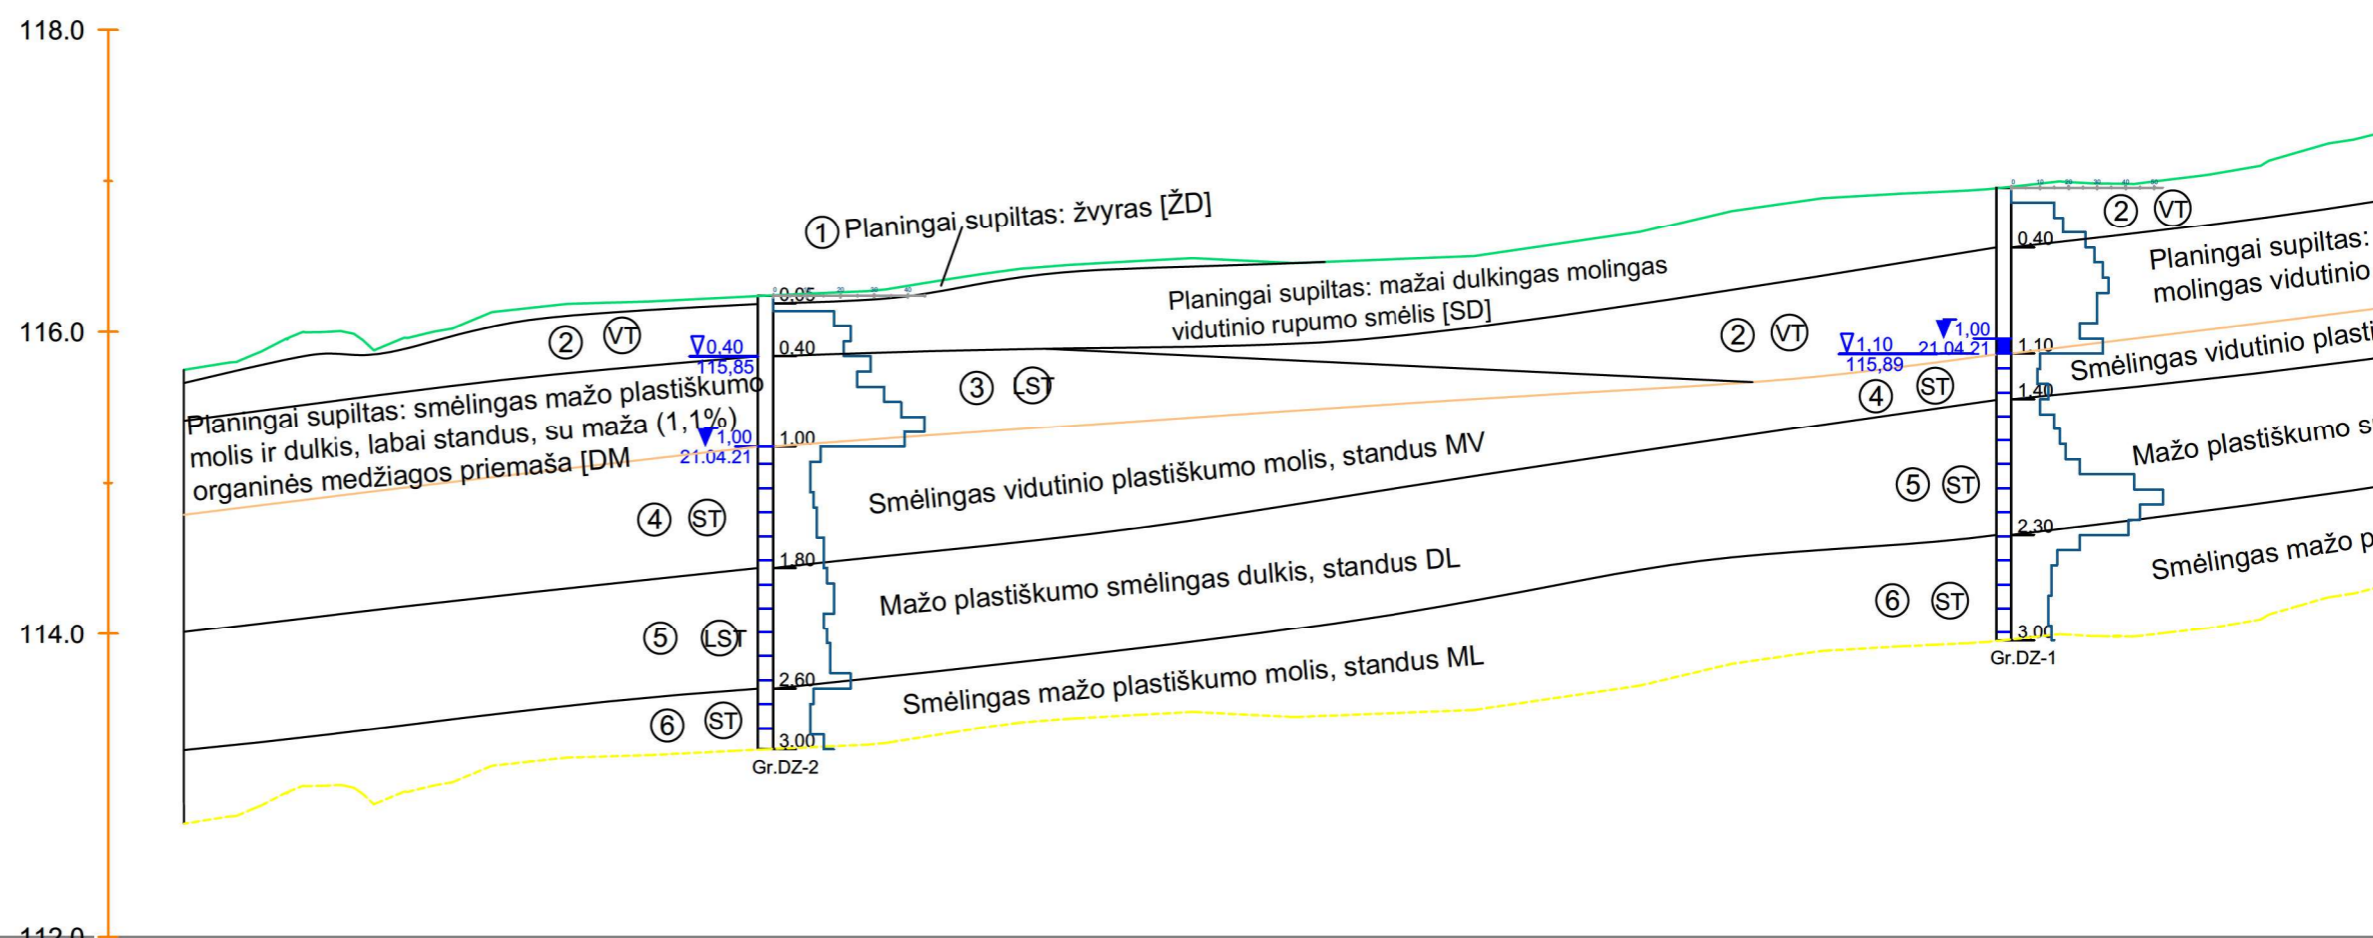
118.0

116.0

114.0

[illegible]

① Planingai supiltas: žvyras [ŽD]

Planingai supiltas: mažai dulkingas molingas vidutinio rupumo smėlis [SD]

② VT

Planingai supiltas: smėlingas mažo plastiškumo molis ir dulkis, labai standus, su maža (1,1%) organinės medžiagos priemaša [DM

∇0,40
115,85

▼1,00
21.04.21

0,05
0,40
1,00
1,80
2,60
3,00

③ LST

④ ST

Smėlingas vidutinio plastiškumo molis, standus MV

Mažo plastiškumo smėlingas dulkis, standus DL

⑤ LST

Smėlingas mažo plastiškumo molis, standus ML

⑥ ST

Gr.DZ-2

② VT

∇1,10
115,89

▼1,00
21.04.21

0,40
1,10
1,40
2,30
3,00

② VT

Planingai supiltas: molingas vidutinio

Smėlingas vidutinio plasti

④ ST

Mažo plastiškumo s

⑤ ST

Smėlingas mažo p

⑥ ST

Gr.DZ-1